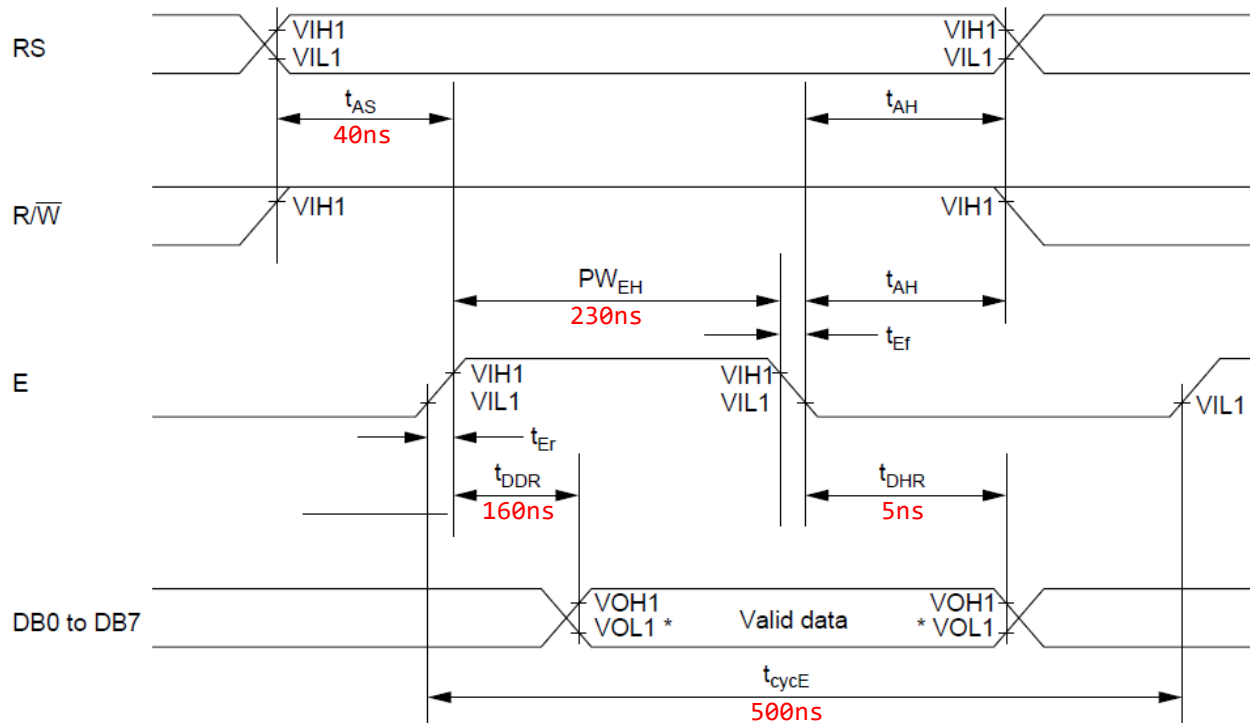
RS

VIH1
VIL1

VIH1
VIL1

$t_{AS}$
40ns

$t_{AH}$

R/$\overline{W}$

VIH1

VIH1

$PW_{EH}$
230ns

$t_{AH}$

$t_{Ef}$

E

VIH1
VIL1

VIH1
VIL1

VIL1

$t_{Er}$

$t_{DDR}$
160ns

$t_{DHR}$
5ns

DB0 to DB7

VOH1
VOL1 *

Valid data

VOH1
* VOL1

$t_{cycE}$
500ns